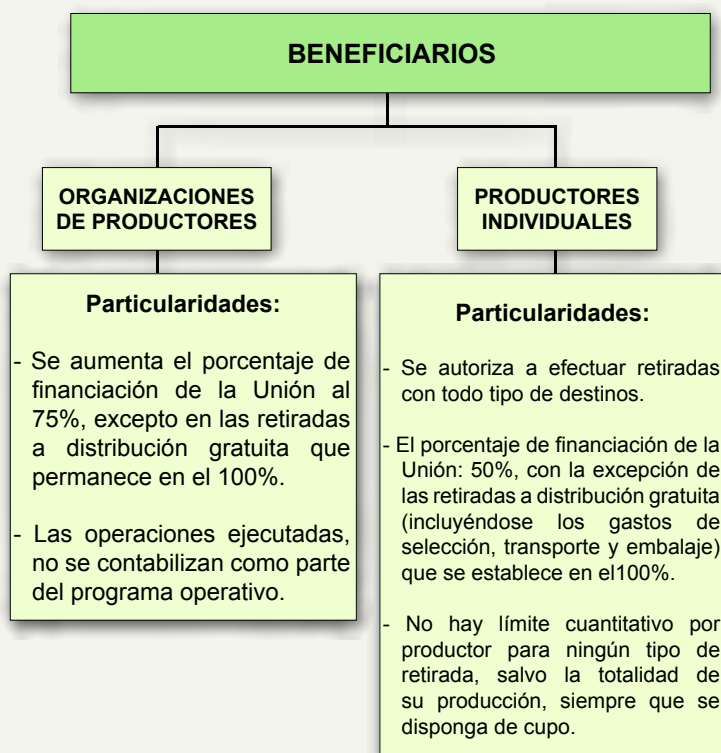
BENEFICIARIOS

ORGANIZACIONES DE PRODUCTORES

PRODUCTORES INDIVIDUALES

Particularidades:

- Se aumenta el porcentaje de financiación de la Unión al 75%, excepto en las retiradas a distribución gratuita que permanece en el 100%.

- Las operaciones ejecutadas, no se contabilizan como parte del programa operativo.

Particularidades:

- Se autoriza a efectuar retiradas con todo tipo de destinos.

- El porcentaje de financiación de la Unión: 50%, con la excepción de las retiradas a distribución gratuita (incluyéndose los gastos de selección, transporte y embalaje) que se establece en el100%.

- No hay límite cuantitativo por productor para ningún tipo de retirada, salvo la totalidad de su producción, siempre que se disponga de cupo.